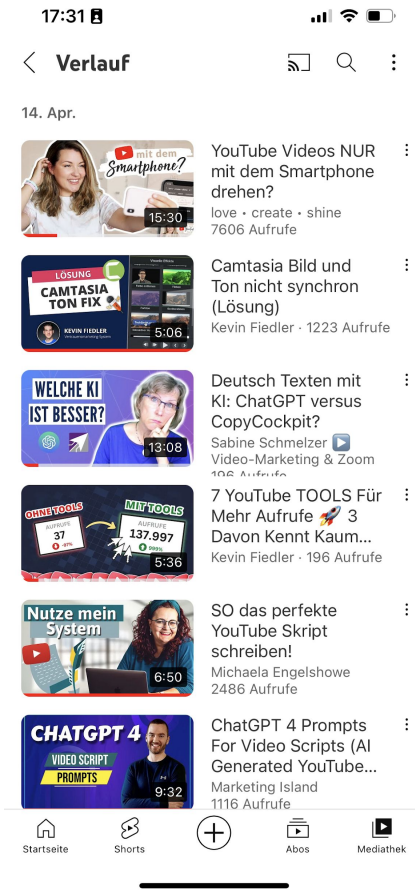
17:31

Verlauf

14. Apr.

mit dem Smartphone?
15:30
YouTube Videos NUR mit dem Smartphone drehen?
love · create · shine
7606 Aufrufe

LÖSUNG
CAMTASIA TON FIX
KEVIN FIEDLER
5:06
Camtasia Bild und Ton nicht synchron (Lösung)
Kevin Fiedler · 1223 Aufrufe

WELCHE KI IST BESSER?
13:08
Deutsch Texten mit KI: ChatGPT versus CopyCockpit?
Sabine Schmelzer
Video-Marketing & Zoom
196 Aufrufe

OHNE TOOLS
AUFRUFE
37
MIT TOOLS
AUFRUFE
137.997
5:36
7 YouTube TOOLS Für Mehr Aufrufe 🚀 3 Davon Kennt Kaum...
Kevin Fiedler · 196 Aufrufe

Nutze mein System
6:50
SO das perfekte YouTube Skript schreiben!
Michaela Engelshowe
2486 Aufrufe

CHATGPT 4
VIDEO SCRIPT
PROMPTS
9:32
ChatGPT 4 Prompts For Video Scripts (AI Generated YouTube...
Marketing Island
1116 Aufrufe

Startseite
Shorts
Abos
Mediathek